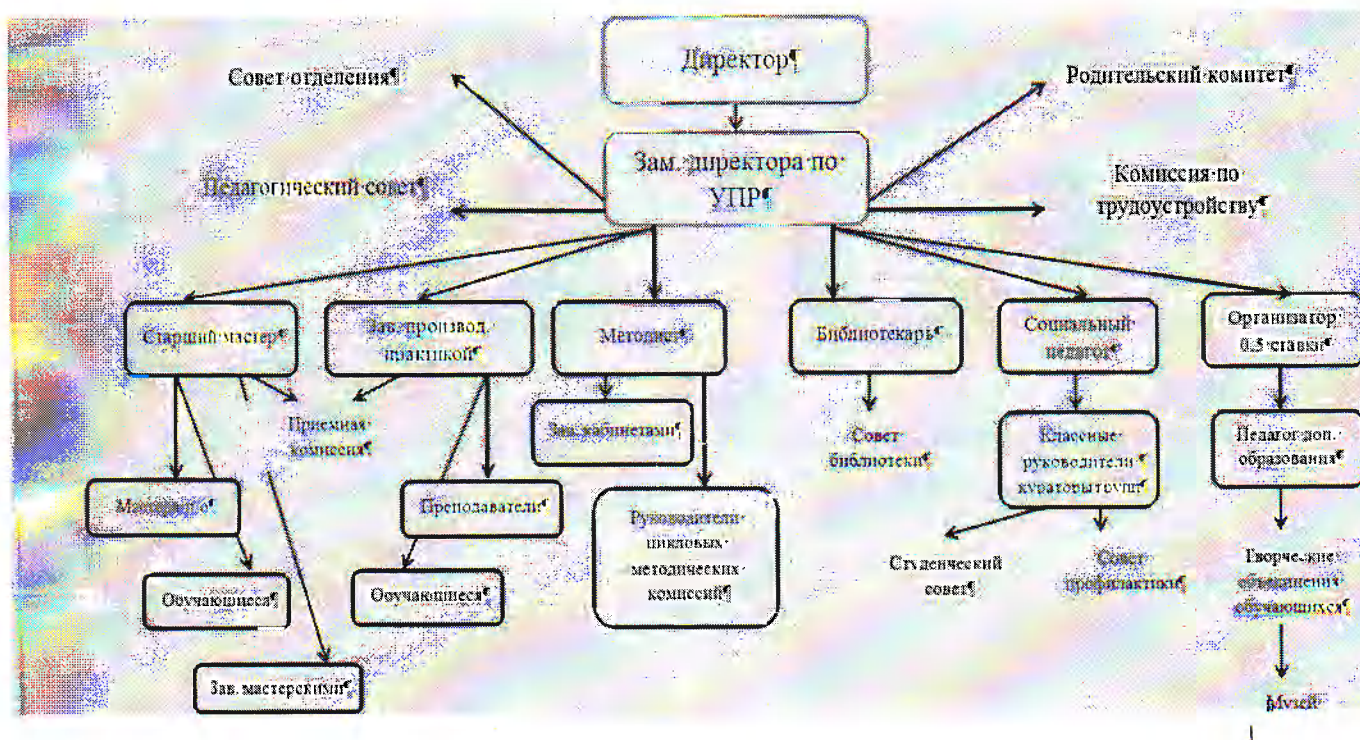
Директор¶

Совет отделения¶

Родительский комитет¶

Зам. директора по УПР¶

Педагогический совет¶

Комиссия по трудоустройству¶

Старший мастер¶

Зав. производ. практикой¶

Методист¶

Библиотекарь¶

Социальный педагог¶

Организатор 0,5 ставки¶

Приемная комиссия¶

Зав. кабинетами¶

Совет библиотеки¶

Классные руководители кураторы групп¶

Педагог доп. образования¶

Мастера п/о¶

Преподаватели¶

Руководители цикловых методических комиссий¶

Студенческий совет¶

Совет профилактики¶

Творческие объединения обучающихся¶

Обучающиеся¶

Обучающиеся¶

Зав. мастерскими¶

Музей¶